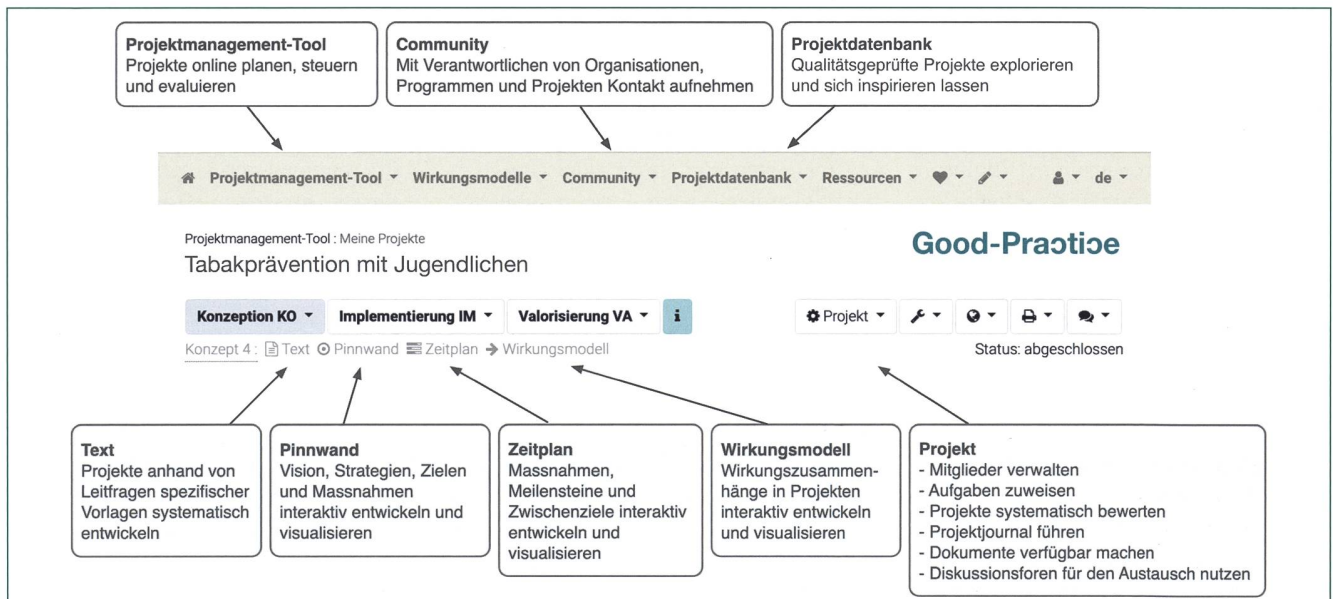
**Projektmanagement-Tool**
Projekte online planen, steuern und evaluieren

**Community**
Mit Verantwortlichen von Organisationen, Programmen und Projekten Kontakt aufnehmen

**Projektdatenbank**
Qualitätsgeprüfte Projekte explorieren und sich inspirieren lassen

Projektmanagement-Tool ▾ Wirkungsmodelle ▾ Community ▾ Projektdatenbank ▾ Ressourcen ▾ ▾ ▾ ▾ de ▾

Projektmanagement-Tool : Meine Projekte

Good-Practice

Tabakprävention mit Jugendlichen

Konzeption KO ▾ Implementierung IM ▾ Valorisierung VA ▾ i

Projekt ▾

Konzept 4 : Text Pinnwand Zeitplan → Wirkungsmodell

Status: abgeschlossen

**Text**
Projekte anhand von Leitfragen spezifischer Vorlagen systematisch entwickeln

**Pinnwand**
Vision, Strategien, Zielen und Massnahmen interaktiv entwickeln und visualisieren

**Zeitplan**
Massnahmen, Meilensteine und Zwischenziele interaktiv entwickeln und visualisieren

**Wirkungsmodell**
Wirkungszusammenhänge in Projekten interaktiv entwickeln und visualisieren

**Projekt**
- Mitglieder verwalten
- Aufgaben zuweisen
- Projekte systematisch bewerten
- Projektjournal führen
- Dokumente verfügbar machen
- Diskussionsforen für den Austausch nutzen